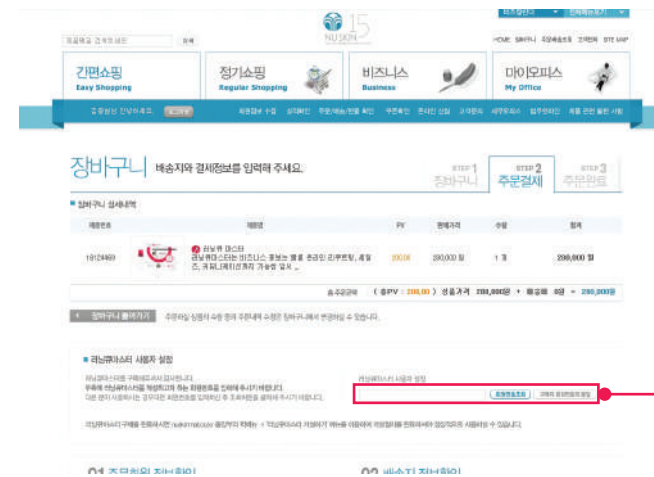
NU SKIN 15

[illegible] 검색하세요 | 검색

HOME | 회원가입 | 주문배송조회 | 고객센터 | SITE MAP

간편쇼핑
Easy Shopping

정기쇼핑
Regular Shopping

비즈니스
Business

마이오피스
My Office

장바구니 배송지와 결제정보를 입력해 주세요.

STEP 1 장바구니
STEP 2 주문결제
STEP 3 주문완료

■ 장바구니 상세내역

| 제품번호 | 제품명 | PV | 판매가격 | 수량 | 합계 |
|---|---|---|---|---|---|
| 10124469 | 라뉴뮤 마스터 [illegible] | 200.00 | 290,000 원 | 1 개 | 290,000 원 |

총주문금액 ( 총PV : 200.00 ) 상품가격 290,000원 + 배송비 0원 = 290,000원

장바구니 돌아가기 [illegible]

■ 라뉴뮤마스터 사용자 설정

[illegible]

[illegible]

01 주문회원 정보확인

02 배송지 정보확인